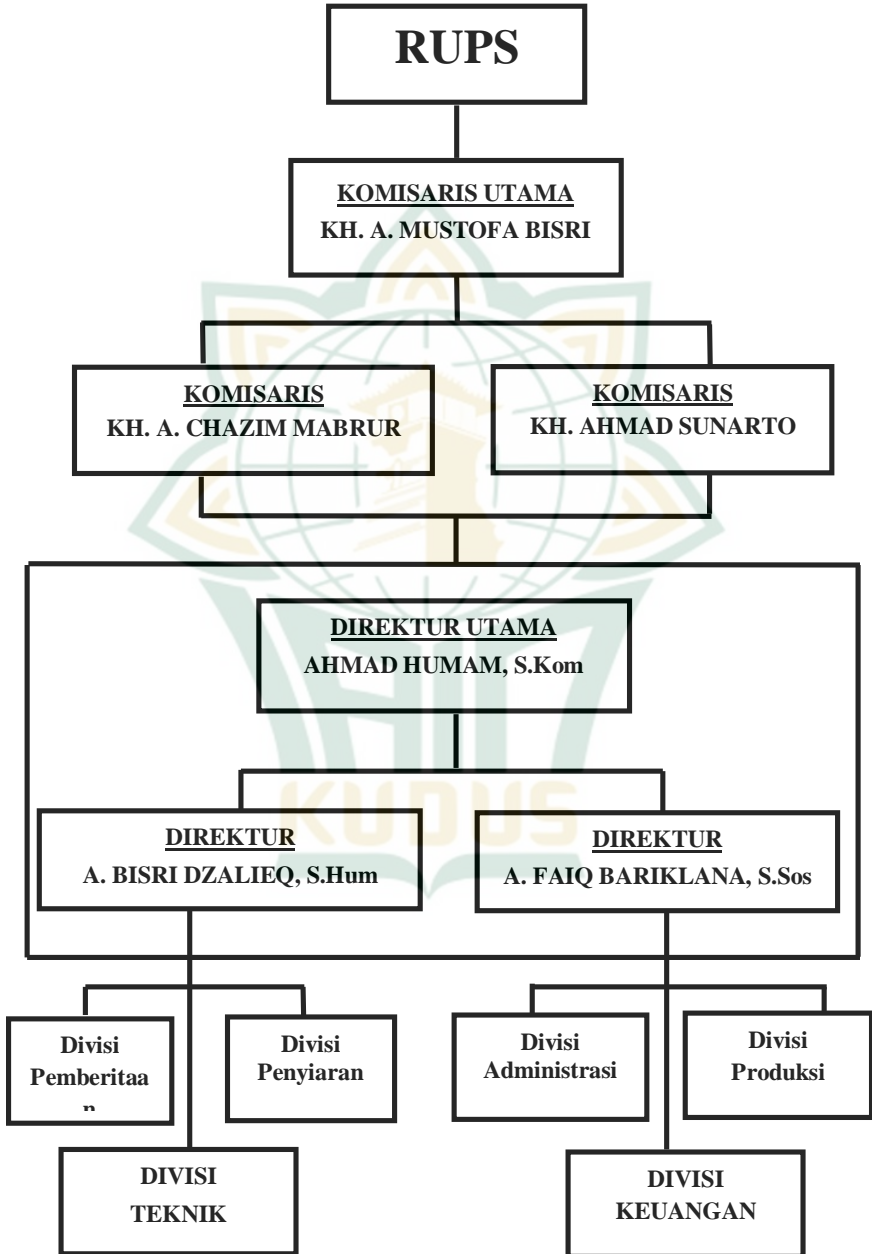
RUPS

KOMISARIS UTAMA
KH. A. MUSTOFA BISRI

KOMISARIS
KH. A. CHAZIM MABRUR

KOMISARIS
KH. AHMAD SUNARTO

DIREKTUR UTAMA
AHMAD HUMAM, S.Kom

DIREKTUR
A. BISRI DZALIEQ, S.Hum

DIREKTUR
A. FAIQ BARIKLANA, S.Sos

Divisi Pemberitaan

Divisi Penyiaran

Divisi Administrasi

Divisi Produksi

DIVISI TEKNIK

DIVISI KEUANGAN

KUDUS